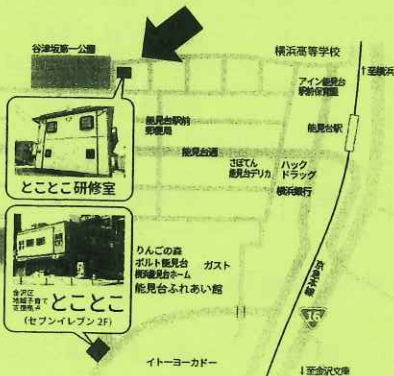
谷津坂第一公園

横浜高等学校

↑至横浜

アイン能見台駅前薬局

能見台駅前郵便局

能見台駅

能見台通

さぼてん能見台デリカ

ハックドラッグ

横浜銀行

とことこ研修室

りんごの森
ボルト能見台
横浜能見台ホーム

ガスト

能見台ふれあい館

京浜急行

16

金沢区地域子育て支援拠点

とことこ

（セブンイレブン 2F）

イトーヨーカドー

↓至金沢文庫